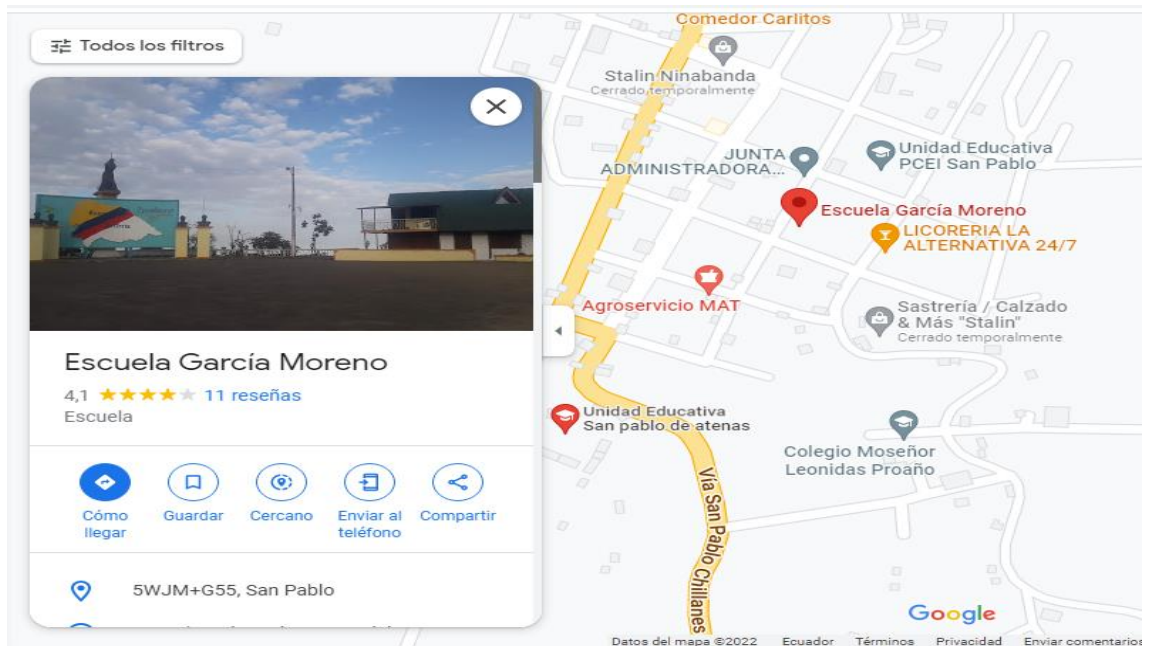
Todos los filtros

Escuela García Moreno
4,1 ★★★★★ 11 reseñas
Escuela

Cómo llegar
Guardar
Cercano
Enviar al teléfono
Compartir

5WJM+G55, San Pablo

Comedor Carlitos
Stalin Ninabanda
Cerrado temporalmente
JUNTA ADMINISTRADORA...
Unidad Educativa PCEI San Pablo
Escuela García Moreno
LICORERIA LA ALTERNATIVA 24/7
Agroservicio MAT
Sastrería / Calzado & Más "Stalin"
Cerrado temporalmente
Unidad Educativa San pablo de atenas
Colegio Moseñor Leonidas Proaño
Via San Pablo Chillanes
Google
Datos del mapa ©2022 Ecuador Términos Privacidad Enviar comentarios